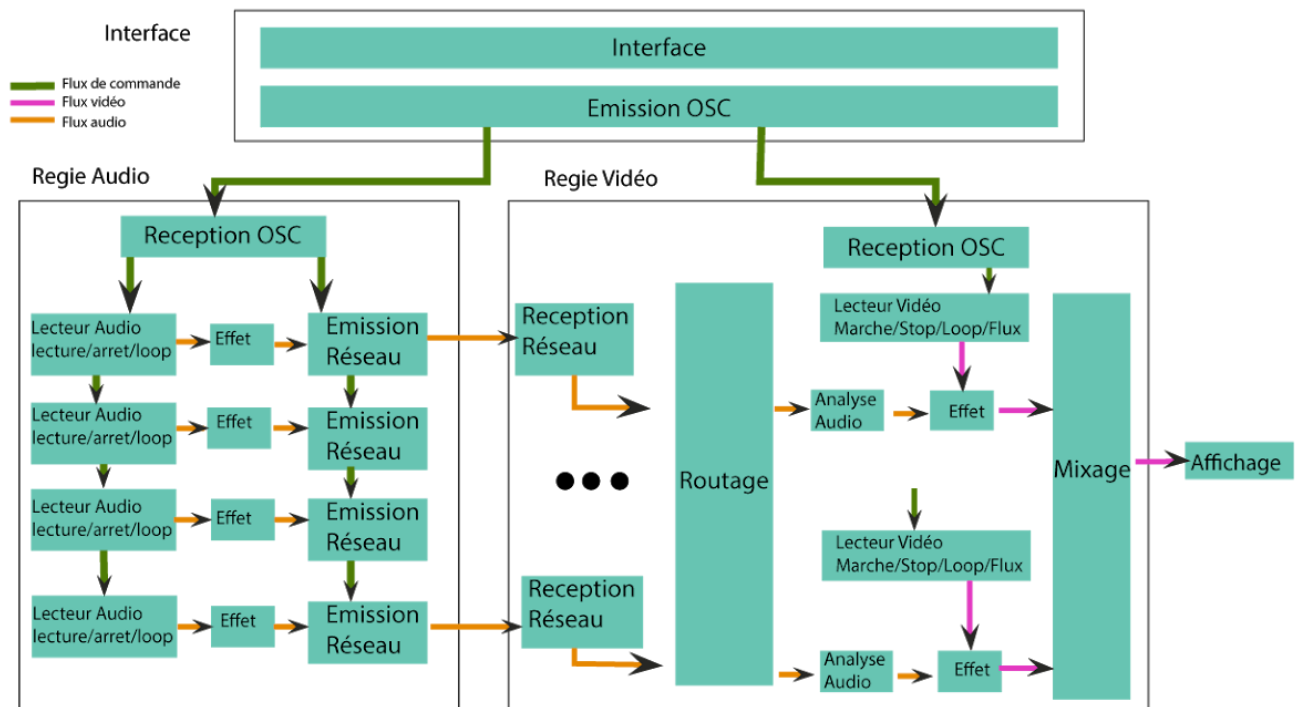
Interface

Flux de commande
Flux vidéo
Flux audio

Interface

Emission OSC

Regie Audio

Reception OSC

Lecteur Audio lecture/arret/loop
Effet
Emission Réseau

Lecteur Audio lecture/arret/loop
Effet
Emission Réseau

Lecteur Audio lecture/arret/loop
Effet
Emission Réseau

Lecteur Audio lecture/arret/loop
Effet
Emission Réseau

Regie Vidéo

Reception Réseau

Reception Réseau

Routage

Reception OSC

Lecteur Vidéo Marche/Stop/Loop/Flux

Analyse Audio
Effet

Lecteur Vidéo Marche/Stop/Loop/Flux

Analyse Audio
Effet

Mixage

Affichage